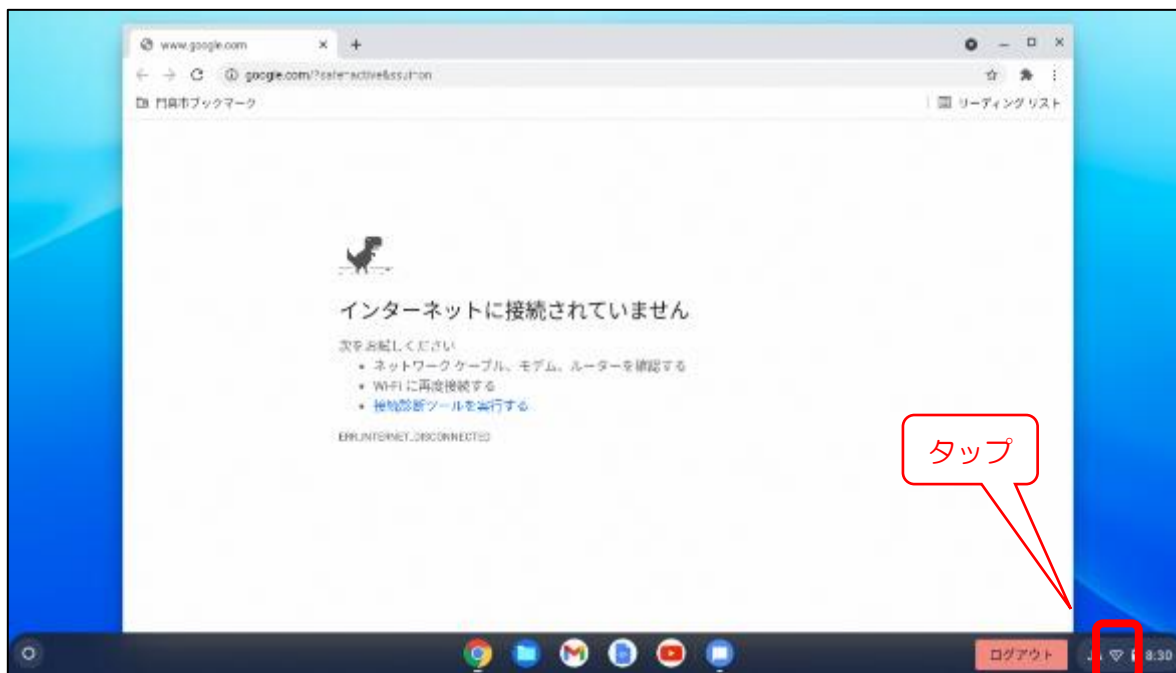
www.google.com

google.com/?safe=active&ssui=on

門真市ブックマーク

リーディング リスト

インターネットに接続されていません

次をお試しください

- ネットワーク ケーブル、モデム、ルーターを確認する
- Wi-Fi に再度接続する
- 接続診断ツールを実行する

ERR_INTERNET_DISCONNECTED

タップ

ログアウト

8:30